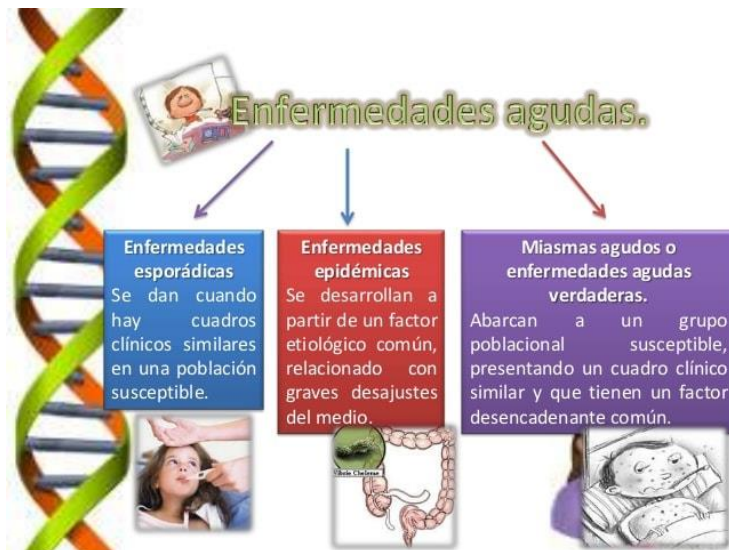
Enfermedades agudas.

Enfermedades esporádicas
Se dan cuando hay cuadros clínicos similares en una población susceptible.

Enfermedades epidémicas
Se desarrollan a partir de un factor etiológico común, relacionado con graves desajustes del medio.

Miasmas agudos o enfermedades agudas verdaderas.
Abarcan a un grupo poblacional susceptible, presentando un cuadro clínico similar y que tienen un factor desencadenante común.

Vibrio Cholerae